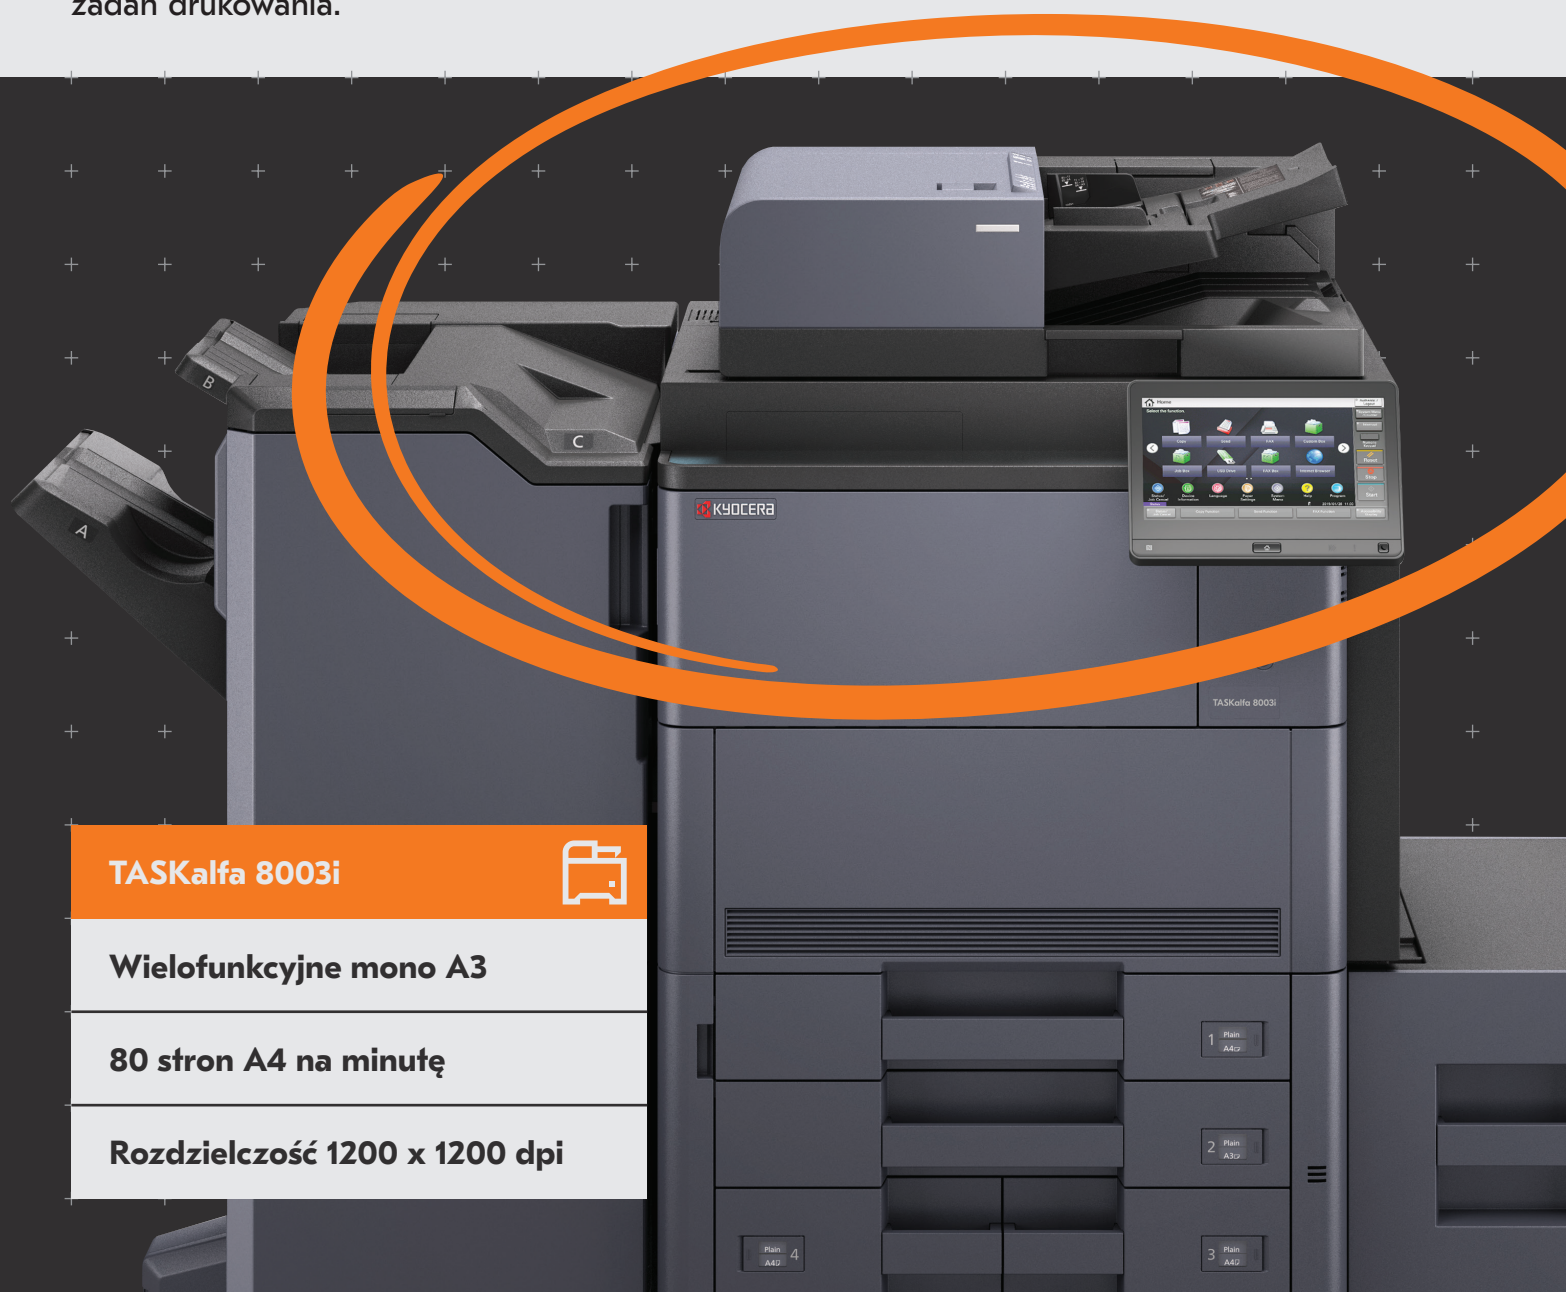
zadań drukowania.

B

A

C

KYOCERA

Home

Select the function.

Copy

Send

FAX

Custom Box

Job Box

USB Drive

FAX Box

Internet Browser

Status/ Job Cancel

Device Information

Language

Paper Settings

System Menu

Help

Program

Reset

Stop

Start

TASKalfa 8003i

1 Plain A4

2 Plain A3

3 Plain A4

Plain A4 4

TASKalfa 8003i

Wielofunkcyjne mono A3

80 stron A4 na minutę

Rozdzielczość 1200 x 1200 dpi